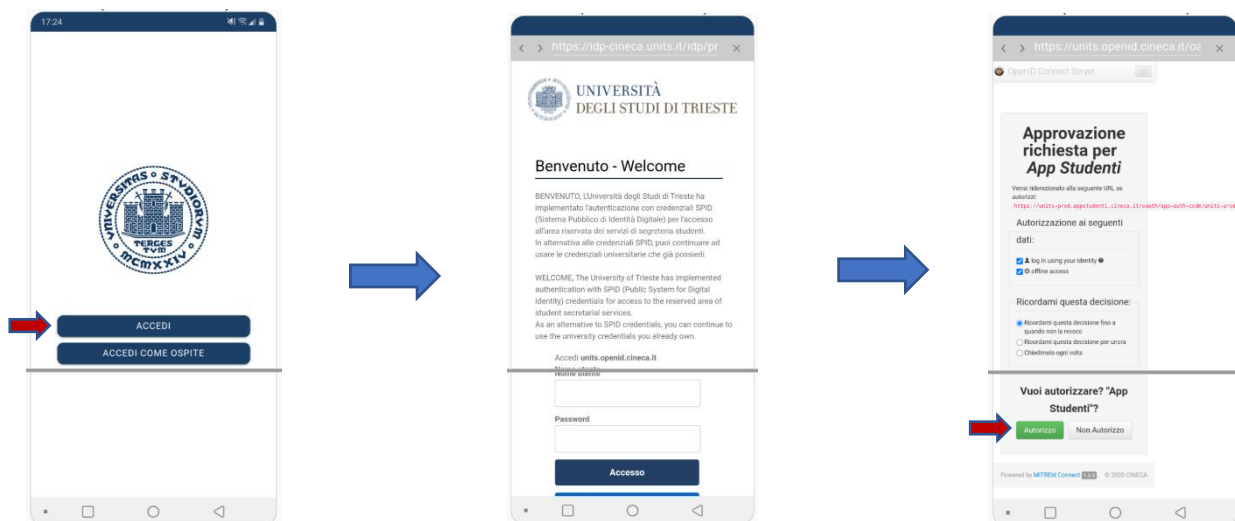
17:24

UNIVERSITAS STVDIORVM TERGES TVM MCMXXIV

ACCEDI

ACCEDI COME OSPITE

https://idp-cineca.units.it/idp/pr

UNIVERSITÀ DEGLI STUDI DI TRIESTE

Benvenuto - Welcome

BENVENUTO, L'Università degli Studi di Trieste ha implementato l'autenticazione con credenziali SPID (Sistema Pubblico di Identità Digitale) per l'accesso all'area riservata dei servizi di segreteria studenti. In alternativa alle credenziali SPID, puoi continuare ad usare le credenziali universitarie che già possiedi.

WELCOME, The University of Trieste has implemented authentication with SPID (Public System for Digital Identity) credentials for access to the reserved area of student secretarial services. As an alternative to SPID credentials, you can continue to use the university credentials you already own.

Accedi units.openid.cineca.it

Nome utente

Password

Accesso

https://units.openid.cineca.it/oa

OpenID Connect Server

Approvazione richiesta per App Studenti

Verrai rediretto alla seguente URL se autorizzi: https://units-prod.appstudenti.cineca.it/oauth/app-auth-code/units-prod

Autorizzazione ai seguenti dati:

log in using your identity

offline access

Ricordami questa decisione:

Ricordami questa decisione fino a quando non la revoco

Ricordami questa decisione per un'ora

Chiedimelo ogni volta

Vuoi autorizzare? "App Studenti"?

Autorizzo

Non Autorizzo

Powered by MITREid Connect 1.3.3 © 2020 CINECA